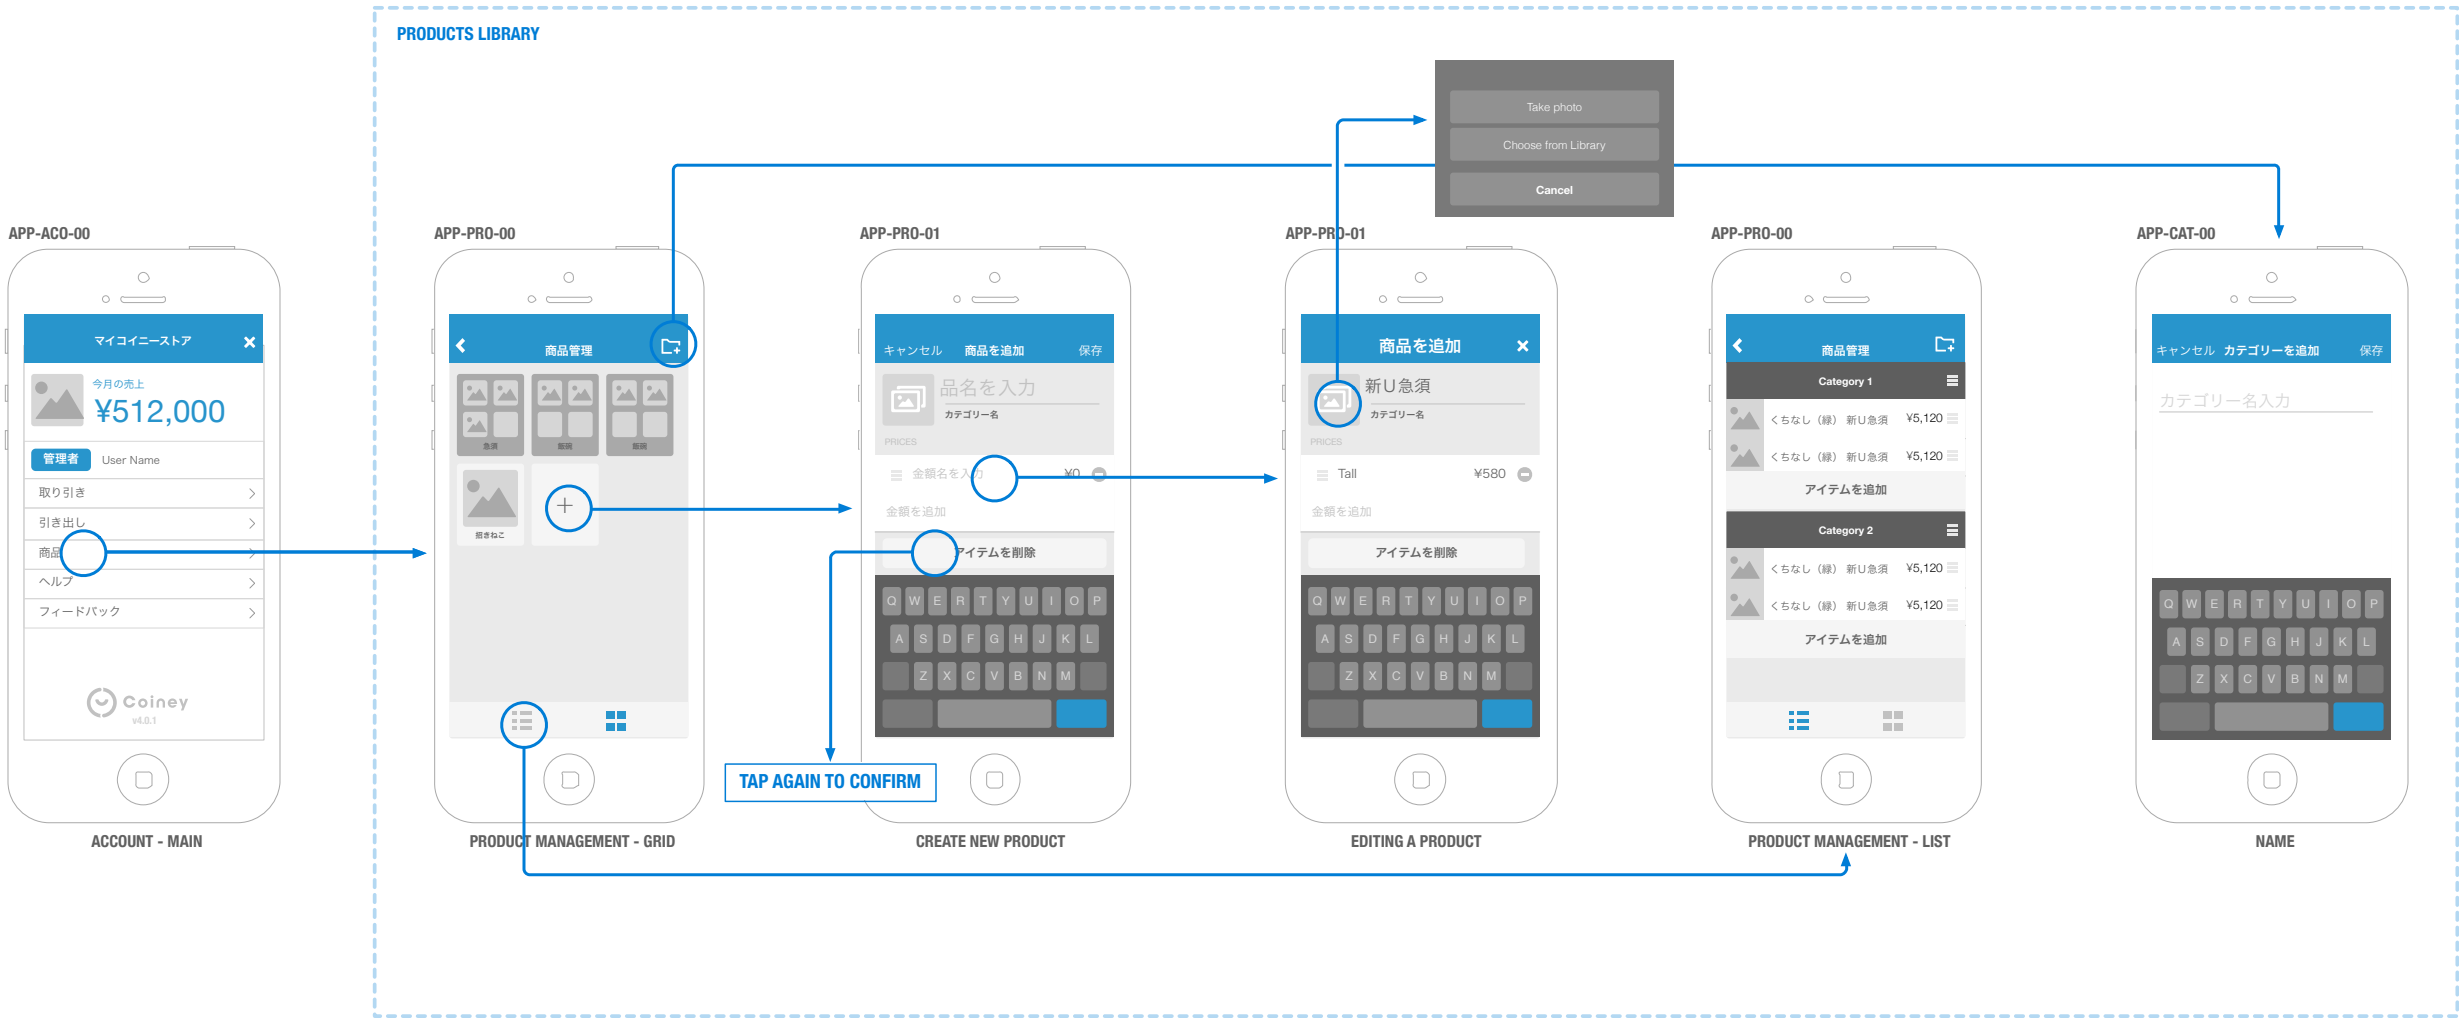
PRODUCTS LIBRARY

Take photo
Choose from Library
Cancel

APP-ACO-00
マイコイニーストア
今月の売上
¥512,000
管理者 User Name
取り引き
引き出し
商品
ヘルプ
フィードバック
Coiney
v4.0.1
ACCOUNT - MAIN

APP-PRO-00
商品管理
急須
飯碗
飯碗
招きねこ
PRODUCT MANAGEMENT - GRID

APP-PRO-01
キャンセル 商品を追加 保存
品名を入力
カテゴリー名
PRICES
金額名を入力 ¥0
金額を追加
アイテムを削除
Q W E R T Y U I O P
A S D F G H J K L
Z X C V B N M
TAP AGAIN TO CONFIRM
CREATE NEW PRODUCT

APP-PRO-01
商品を追加
新U急須
カテゴリー名
PRICES
Tall ¥580
金額を追加
アイテムを削除
Q W E R T Y U I O P
A S D F G H J K L
Z X C V B N M
EDITING A PRODUCT

APP-PRO-00
商品管理
Category 1
くちなし（緑） 新U急須 ¥5,120
くちなし（緑） 新U急須 ¥5,120
アイテムを追加
Category 2
くちなし（緑） 新U急須 ¥5,120
くちなし（緑） 新U急須 ¥5,120
アイテムを追加
PRODUCT MANAGEMENT - LIST

APP-CAT-00
キャンセル カテゴリーを追加 保存
カテゴリー名入力
Q W E R T Y U I O P
A S D F G H J K L
Z X C V B N M
NAME